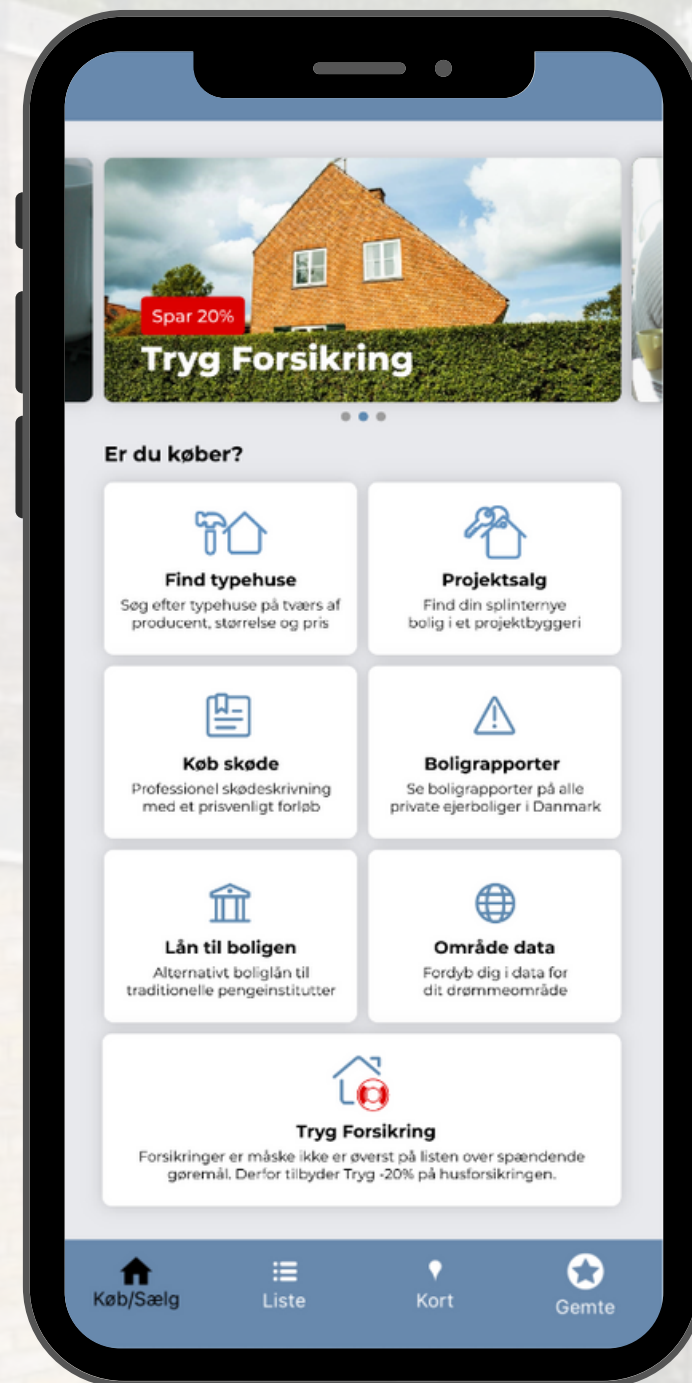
Spar 20%

Tryg Forsikring

Er du køber?

Find typehuse
Søg efter typehuse på tværs af producent, størrelse og pris

Projektsalg
Find din splinternye bolig i et projektbyggeri

Køb skøde
Professionel skødeskrivning med et prisvenligt forløb

Boligrapporter
Se boligrapporter på alle private ejerboliger i Danmark

Lån til boligen
Alternativt boliglån til traditionelle pengeinstitutter

Område data
Fordyb dig i data for dit drømmeområde

Tryg Forsikring
Forsikringer er måske ikke er øverst på listen over spændende gøremål. Derfor tilbyder Tryg -20% på husforsikringen.

Køb/Sælg
Liste
Kort
Gemte